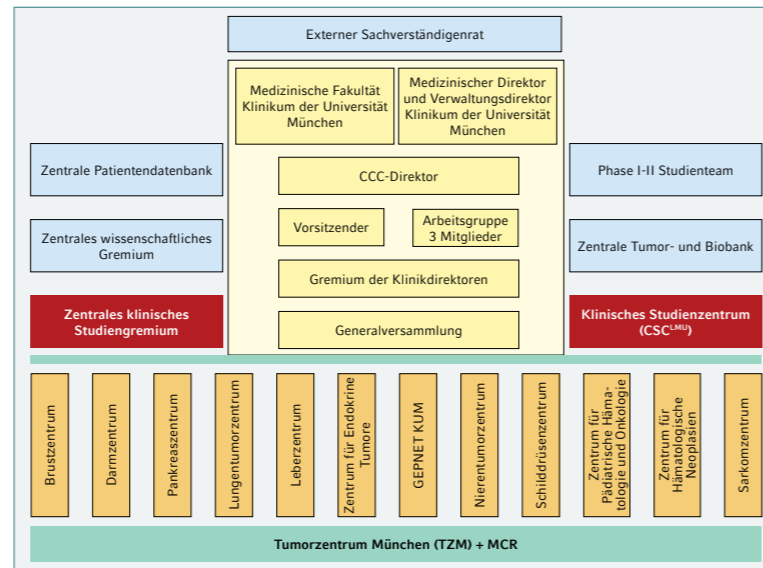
Externer Sachverständigenrat

Medizinische Fakultät Klinikum der Universität München

Medizinischer Direktor und Verwaltungsdirektor Klinikum der Universität München

CCC-Direktor

Vorsitzender

Arbeitsgruppe 3 Mitglieder

Gremium der Klinikdirektoren

Generalversammlung

Zentrale Patientendatenbank

Zentrales wissenschaftliches Gremium

Zentrales klinisches Studiengremium

Phase I-II Studienteam

Zentrale Tumor- und Biobank

Klinisches Studienzentrum (CSC$^{LMU}$)

Brustzentrum

Darmzentrum

Pankreaszentrum

Lungentumorzentrum

Leberzentrum

Zentrum für Endokrine Tumore

GEPNET KUM

Nierentumorzentrum

Schilddrüsenzentrum

Zentrum für Pädiatrische Hämatologie und Onkologie

Zentrum für Hämatologische Neoplasien

Sarkomzentrum

Tumorzentrum München (TZM) + MCR